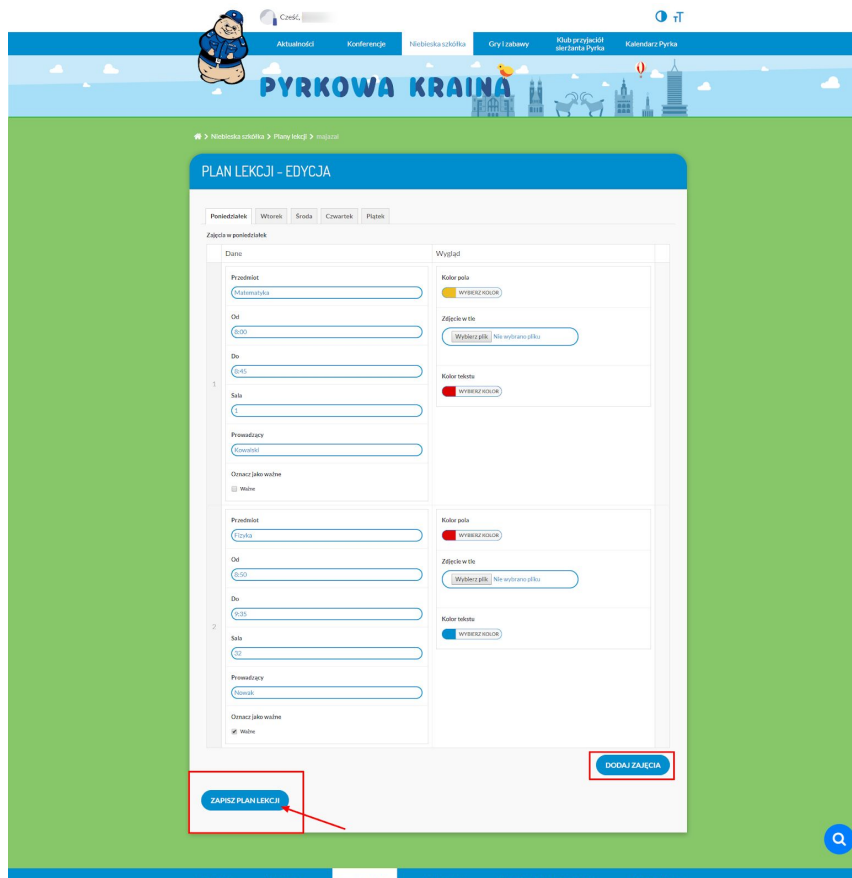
Cześć,

Aktualności | Konferencje | Niebieska szkółka | Gry i zabawy | Klub przyjaciół sierżanta Pyrka | Kalendarz Pyrka

PYRKOWA KRAINA

Niebieska szkółka > Plany lekcji > majazal

PLAN LEKCJI - EDYCJA

Poniedziałek | Wtorek | Środa | Czwartek | Piątek

Zajęcia w poniedziałek

| | Dane | Wygląd |
|---|---|---|
| 1 | Przedmiot: Matematyka; Od: 8:00; Do: 8:45; Sala: 1; Prowadzący: Kowalski; Oznacz jako ważne: Ważne | Kolor pola: WYBIERZ KOLOR; Zdjęcie w tle: Wybierz plik Nie wybrano pliku; Kolor tekstu: WYBIERZ KOLOR |
| 2 | Przedmiot: Fizyka; Od: 8:50; Do: 9:35; Sala: 32; Prowadzący: Nowak; Oznacz jako ważne: Ważne | Kolor pola: WYBIERZ KOLOR; Zdjęcie w tle: Wybierz plik Nie wybrano pliku; Kolor tekstu: WYBIERZ KOLOR |

DODAJ ZAJĘCIA

ZAPISZ PLAN LEKCJI